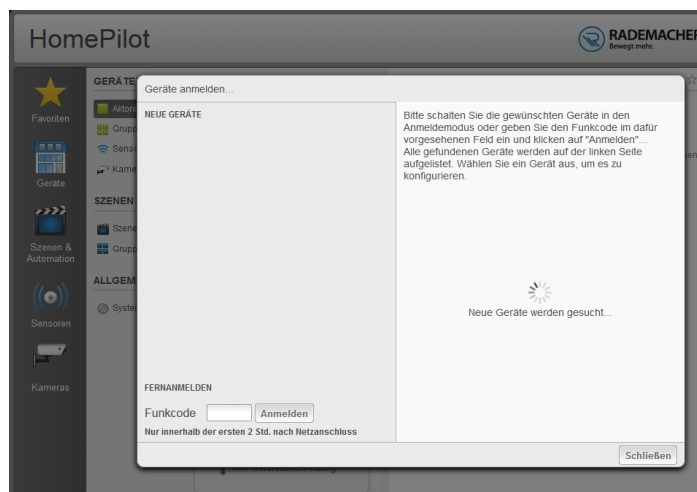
HomePilot

RADEMACHER
Bewegt mehr.

Favoriten

Geräte

Szenen & Automation

Sensoren

Kameras

GERÄTE
Aktore
Grupp
Sense
Kame

SZENEN
Szene
Grupp

ALLGEM
Syster

Alle

Geräte anmelden...

NEUE GERÄTE

Bitte schalten Sie die gewünschten Geräte in den Anmeldemodus oder geben Sie den Funkcode im dafür vorgesehenen Feld ein und klicken auf "Anmelden"... Alle gefundenen Geräte werden auf der linken Seite aufgelistet. Wählen Sie ein Gerät aus, um es zu konfigurieren.

Neue Geräte werden gesucht...

FERNANMELDEN

Funkcode
Anmelden

Nur innerhalb der ersten 2 Std. nach Netzanschluss

Schließen